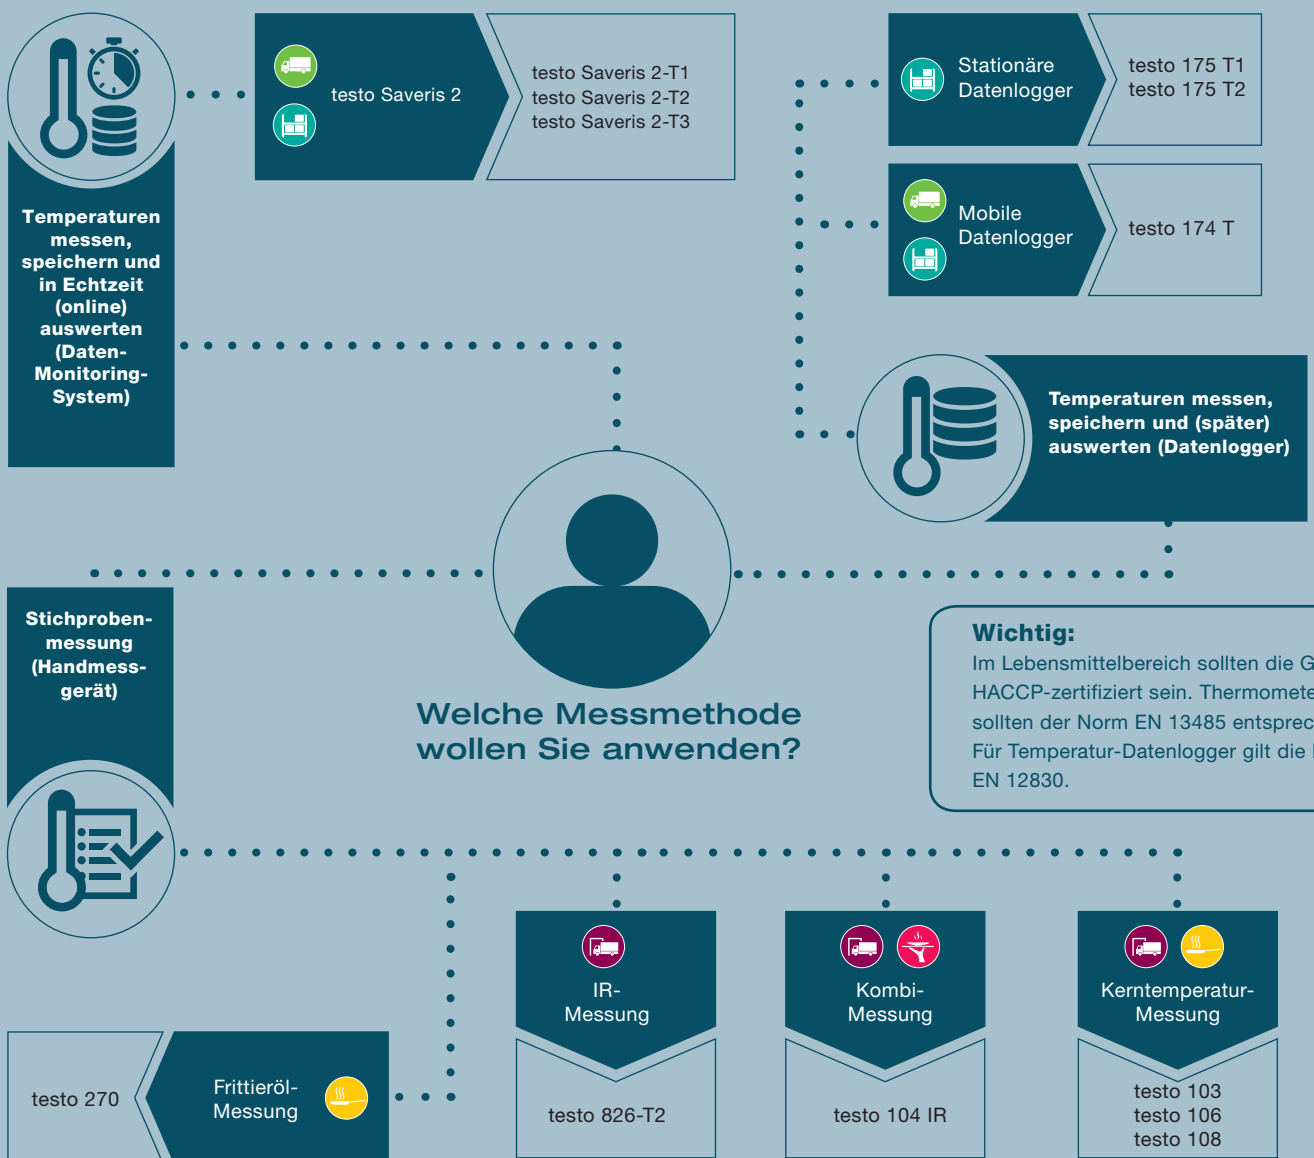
Temperaturen messen, speichern und in Echtzeit (online) auswerten (Daten-Monitoring-System)

testo Saveris 2

testo Saveris 2-T1
testo Saveris 2-T2
testo Saveris 2-T3

Stationäre Datenlogger

testo 175 T1
testo 175 T2

Mobile Datenlogger

testo 174 T

Temperaturen messen, speichern und (später) auswerten (Datenlogger)

Stichproben-messung (Handmess-gerät)

Welche Messmethode wollen Sie anwenden?

Wichtig:
Im Lebensmittelbereich sollten die G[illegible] HACCP-zertifiziert sein. Thermomete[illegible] sollten der Norm EN 13485 entsprec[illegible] Für Temperatur-Datenlogger gilt die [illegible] EN 12830.

IR-Messung

testo 826-T2

Kombi-Messung

testo 104 IR

Kerntemperatur-Messung

testo 103
testo 106
testo 108

Frittieröl-Messung

testo 270